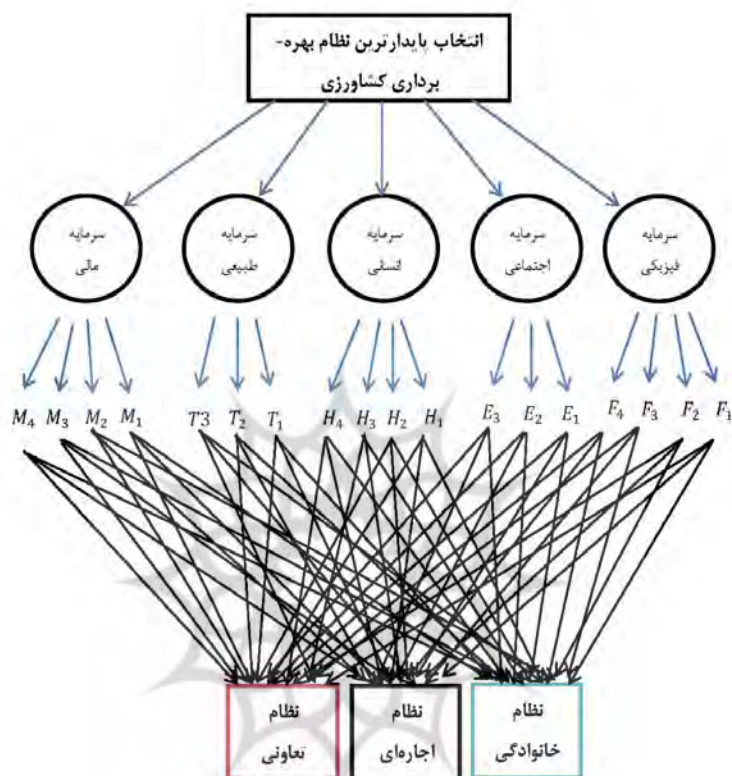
انتخاب پایدارترین نظام بهره‌برداری کشاورزی

سرمایه مالی

سرمایه طبیعی

سرمایه انسانی

سرمایه اجتماعی

سرمایه فیزیکی

$M_4$ $M_3$ $M_2$ $M_1$ $T3$ $T_2$ $T_1$ $H_4$ $H_3$ $H_2$ $H_1$ $E_3$ $E_2$ $E_1$ $F_4$ $F_3$ $F_2$ $F_1$

نظام تعاونی

نظام اجاره‌ای

نظام خانوادگی